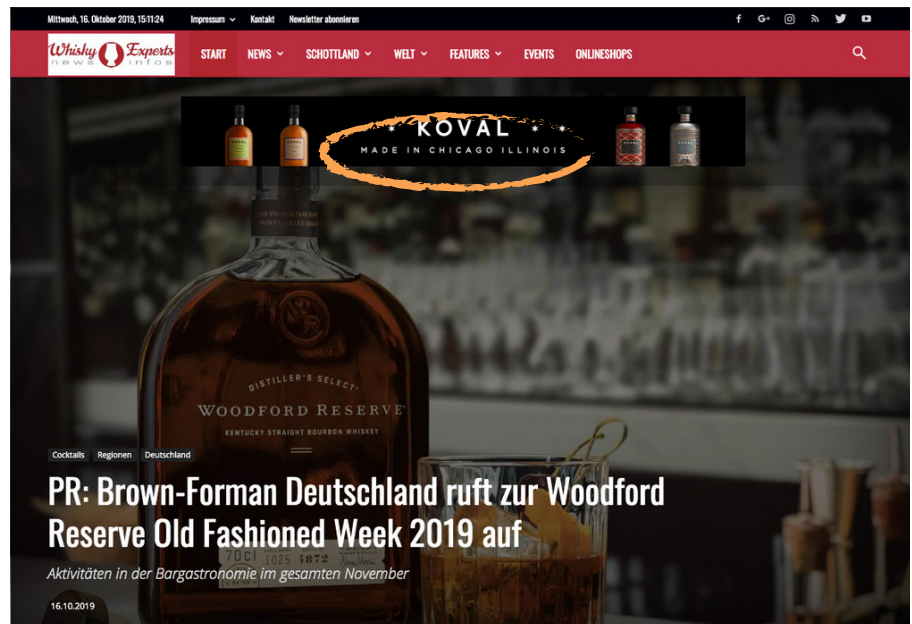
Mittwoch, 16. Oktober 2019, 15:11:24 Impressum Kontakt Newsletter abonnieren

Whisky Experts news infos

START NEWS SCHOTTLAND WELT FEATURES EVENTS ONLINESHOPS

KOVAL
MADE IN CHICAGO ILLINOIS

DISTILLER'S SELECT
WOODFORD RESERVE
KENTUCKY STRAIGHT BOURBON WHISKEY

70cl

Cocktails Regionen Deutschland

PR: Brown-Forman Deutschland ruft zur Woodford Reserve Old Fashioned Week 2019 auf

Aktivitäten in der Bargastronomie im gesamten November

16.10.2019